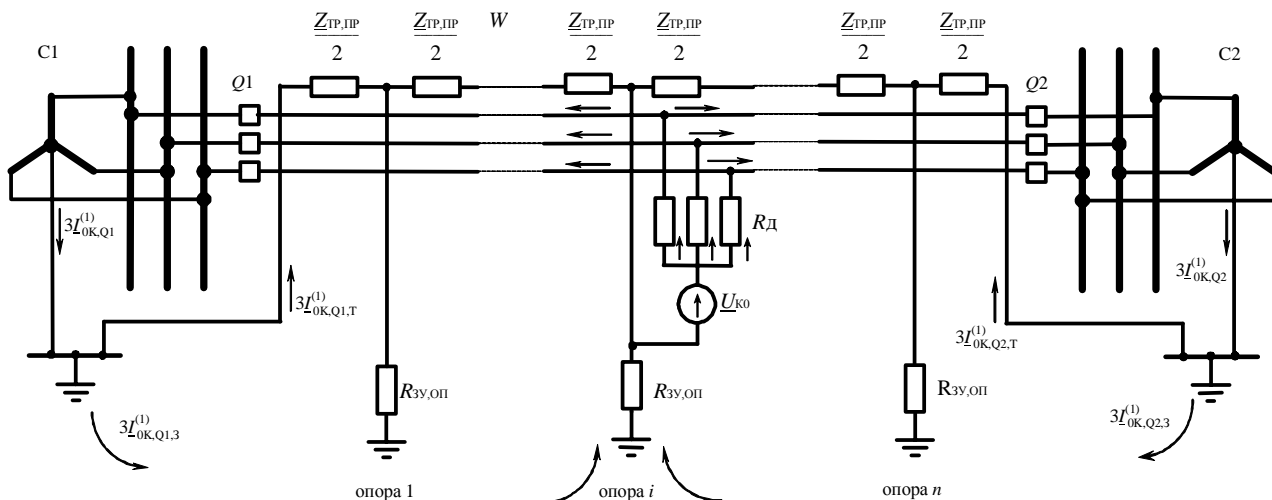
$\frac{\underline{Z}_{ТР,ПР}}{2}$ $\frac{\underline{Z}_{ТР,ПР}}{2}$ $W$ $\frac{\underline{Z}_{ТР,ПР}}{2}$ $\frac{\underline{Z}_{ТР,ПР}}{2}$ $\frac{\underline{Z}_{ТР,ПР}}{2}$ $\frac{\underline{Z}_{ТР,ПР}}{2}$

C1

$Q1$

$Q2$

C2

$3\underline{I}^{(1)}_{0К,Q1}$

$3\underline{I}^{(1)}_{0К,Q1,Т}$

$R_Д$

$\underline{U}_{К0}$

$3\underline{I}^{(1)}_{0К,Q2}$

$3\underline{I}^{(1)}_{0К,Q2,Т}$

$R_{ЗУ,ОП}$

$R_{ЗУ,ОП}$

$R_{ЗУ,ОП}$

$3\underline{I}^{(1)}_{0К,Q1,З}$

$3\underline{I}^{(1)}_{0К,Q2,З}$

опора 1

опора $i$

опора $n$